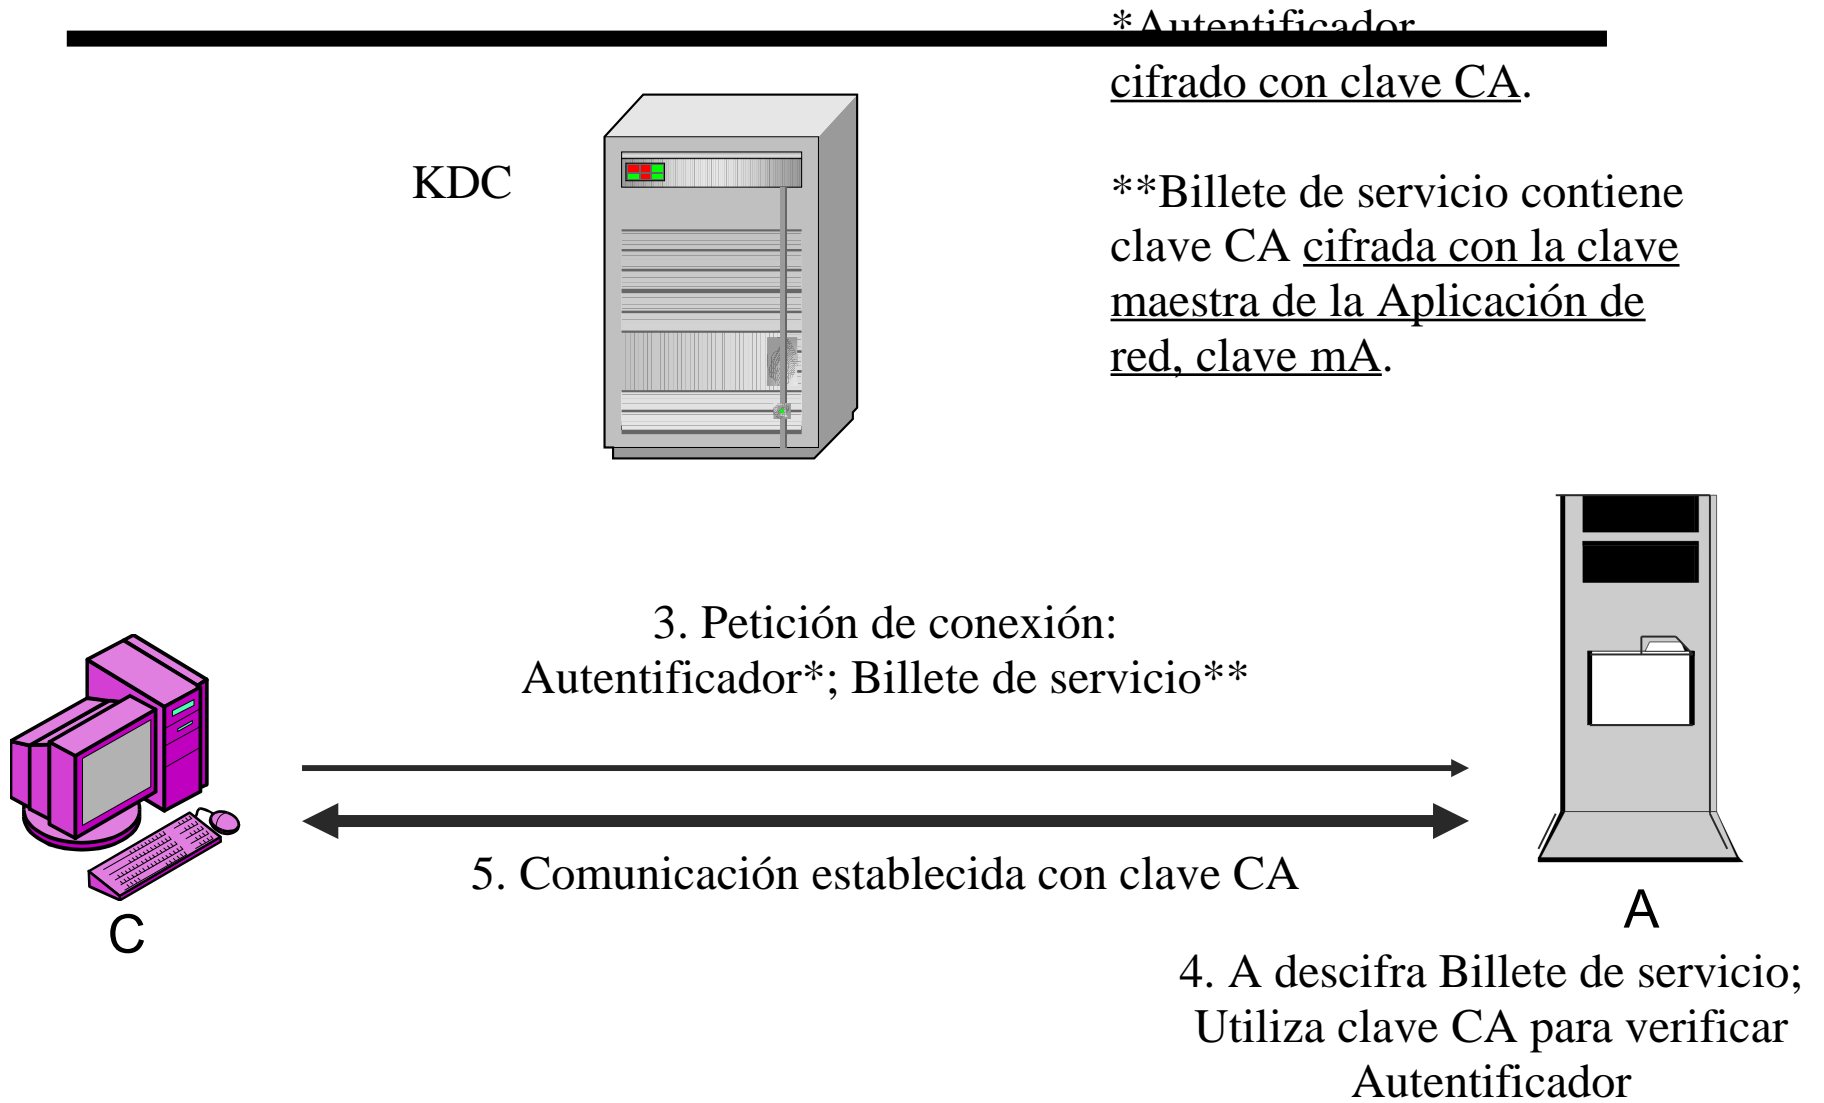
*Autentificador cifrado con clave CA.

**Billete de servicio contiene clave CA cifrada con la clave maestra de la Aplicación de red, clave mA.

KDC

3. Petición de conexión: Autentificador*; Billete de servicio**

5. Comunicación establecida con clave CA

C

A

4. A descifra Billete de servicio; Utiliza clave CA para verificar Autentificador